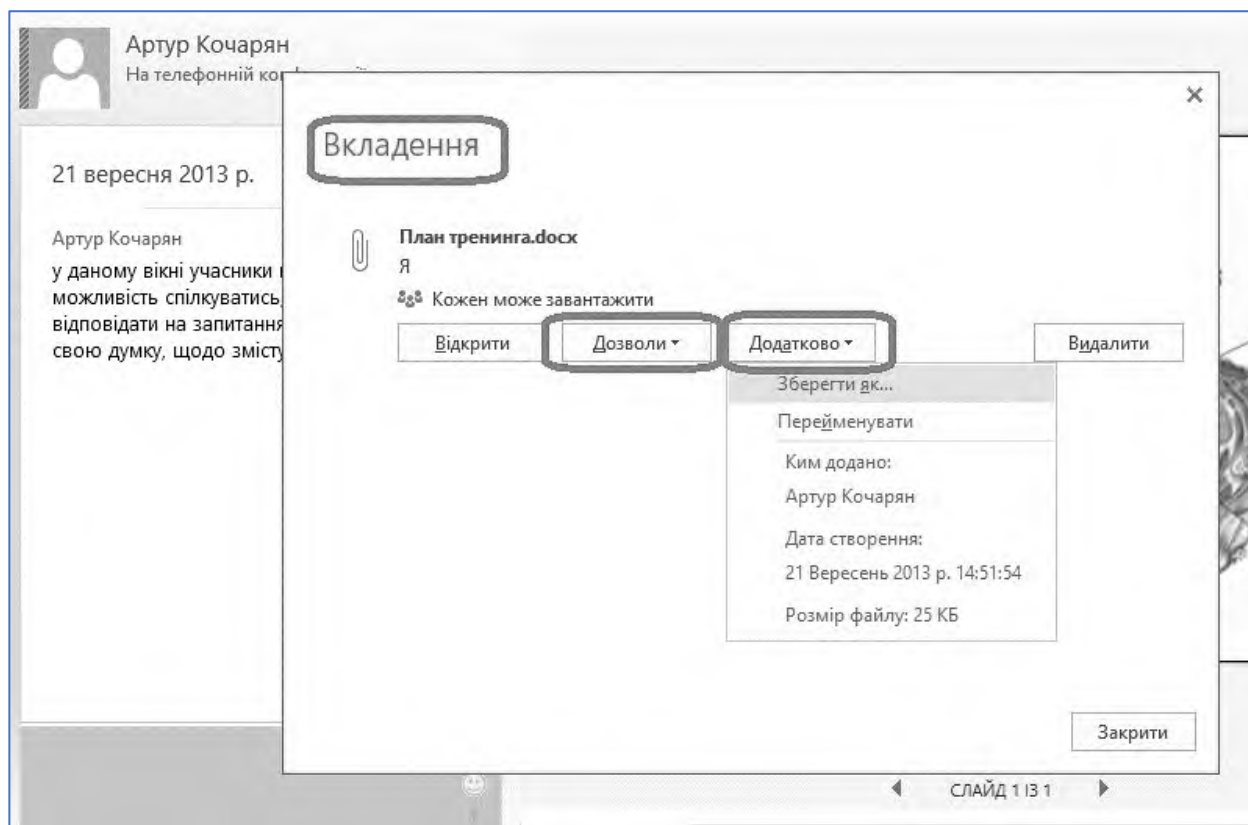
Артур Кочарян
На телефонній ко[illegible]

21 вересня 2013 р.

Артур Кочарян
у даному вікні учасники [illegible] можливість спілкуватись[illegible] відповідати на запитання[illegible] свою думку, щодо зміст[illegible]

×

Вкладення

План тренинга.docx
Я
Кожен може завантажити

Відкрити
Дозволи
Додатково
Видалити

Зберегти як...
Перейменувати
Ким додано:
Артур Кочарян
Дата створення:
21 Вересень 2013 р. 14:51:54
Розмір файлу: 25 КБ

Закрити

СЛАЙД 1 ІЗ 1